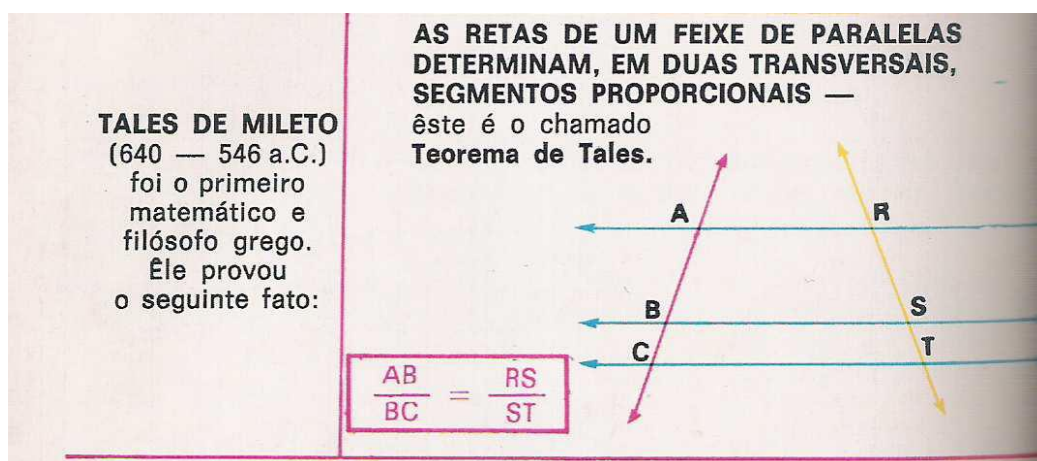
TALES DE MILETO (640 — 546 a.C.) foi o primeiro matemático e filósofo grego. Êle provou o seguinte fato:

AS RETAS DE UM FEIXE DE PARALELAS DETERMINAM, EM DUAS TRANSVERSAIS, SEGMENTOS PROPORCIONAIS — êste é o chamado **Teorema de Tales.**

A
R
B
S
C
T

$\frac{AB}{BC} = \frac{RS}{ST}$